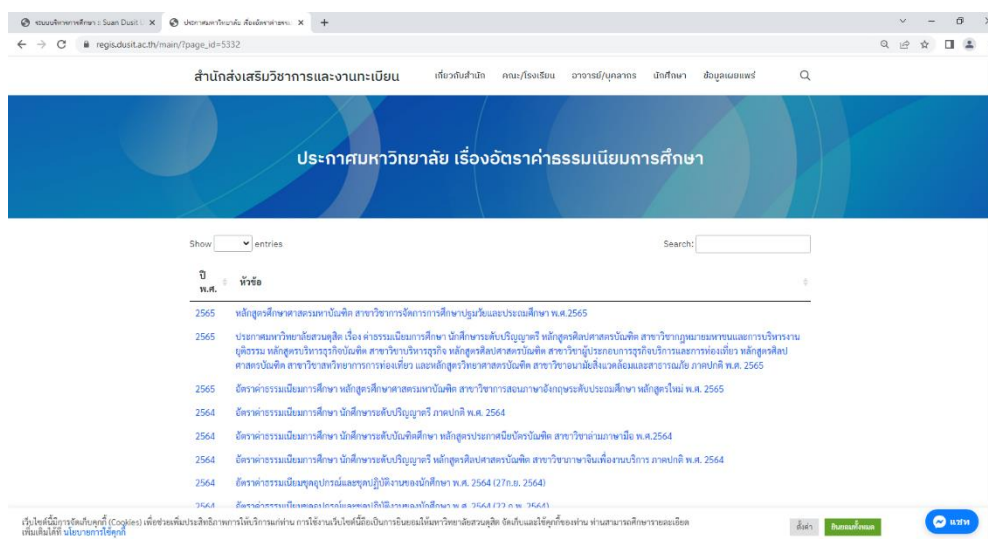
ระบบบริหารการศึกษา :: Suan Dusit | × ประกาศมหาวิทยาลัย เรื่องอัตราค่าธรรม × +

regis.dusit.ac.th/main/?page_id=5332

สำนักส่งเสริมวิชาการและงานทะเบียน เกี่ยวกับสำนัก คณะ/โรงเรียน อาจารย์/บุคลากร นักศึกษา ข้อมูลเผยแพร่

ประกาศมหาวิทยาลัย เรื่องอัตราค่าธรรมเนียมการศึกษา

Show entries Search:

| ปี พ.ศ. | หัวข้อ |
|---|---|
| 2565 | หลักสูตรศึกษาศาสตรมหาบัณฑิต สาขาวิชาการจัดการการศึกษาปฐมวัยและประถมศึกษา พ.ศ.2565 |
| 2565 | ประกาศมหาวิทยาลัยสวนดุสิต เรื่อง ค่าธรรมเนียมการศึกษา นักศึกษาระดับปริญญาตรี หลักสูตรศิลปศาสตรบัณฑิต สาขาวิชากฎหมายมหาชนและการบริหารงานยุติธรรม หลักสูตรบริหารธุรกิจบัณฑิต สาขาวิชาบริหารธุรกิจ หลักสูตรศิลปศาสตรบัณฑิต สาขาวิชาผู้ประกอบการธุรกิจบริการและการท่องเที่ยว หลักสูตรศิลปศาสตรบัณฑิต สาขาวิชาสหวิทยาการการท่องเที่ยว และหลักสูตรวิทยาศาสตรบัณฑิต สาขาวิชาอนามัยสิ่งแวดล้อมและสาธารณภัย ภาคปกติ พ.ศ. 2565 |
| 2565 | อัตราค่าธรรมเนียมการศึกษา หลักสูตรศึกษาศาสตรมหาบัณฑิต สาขาวิชาการสอนภาษาอังกฤษระดับประถมศึกษา หลักสูตรใหม่ พ.ศ. 2565 |
| 2564 | อัตราค่าธรรมเนียมการศึกษา นักศึกษาระดับปริญญาตรี ภาคปกติ พ.ศ. 2564 |
| 2564 | อัตราค่าธรรมเนียมการศึกษา นักศึกษาระดับบัณฑิตศึกษา หลักสูตรประกาศนียบัตรบัณฑิต สาขาวิชาล่ามภาษามือ พ.ศ.2564 |
| 2564 | อัตราค่าธรรมเนียมการศึกษา นักศึกษาระดับปริญญาตรี หลักสูตรศิลปศาสตรบัณฑิต สาขาวิชาภาษาจีนเพื่องานบริการ ภาคปกติ พ.ศ. 2564 |
| 2564 | อัตราค่าธรรมเนียมชุดอุปกรณ์และชุดปฏิบัติงานของนักศึกษา พ.ศ. 2564 (27ก.ย. 2564) |
| 2564 | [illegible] |

เว็บไซต์นี้มีการจัดเก็บคุกกี้ (Cookies) เพื่อช่วยเพิ่มประสิทธิภาพการให้บริการแก่ท่าน การใช้งานเว็บไซต์นี้ถือเป็นการยินยอมให้มหาวิทยาลัยสวนดุสิต จัดเก็บและใช้คุกกี้ของท่าน ท่านสามารถศึกษารายละเอียดเพิ่มเติมได้ที่ นโยบายการใช้คุกกี้

ตั้งค่า ยินยอมทั้งหมด แชท